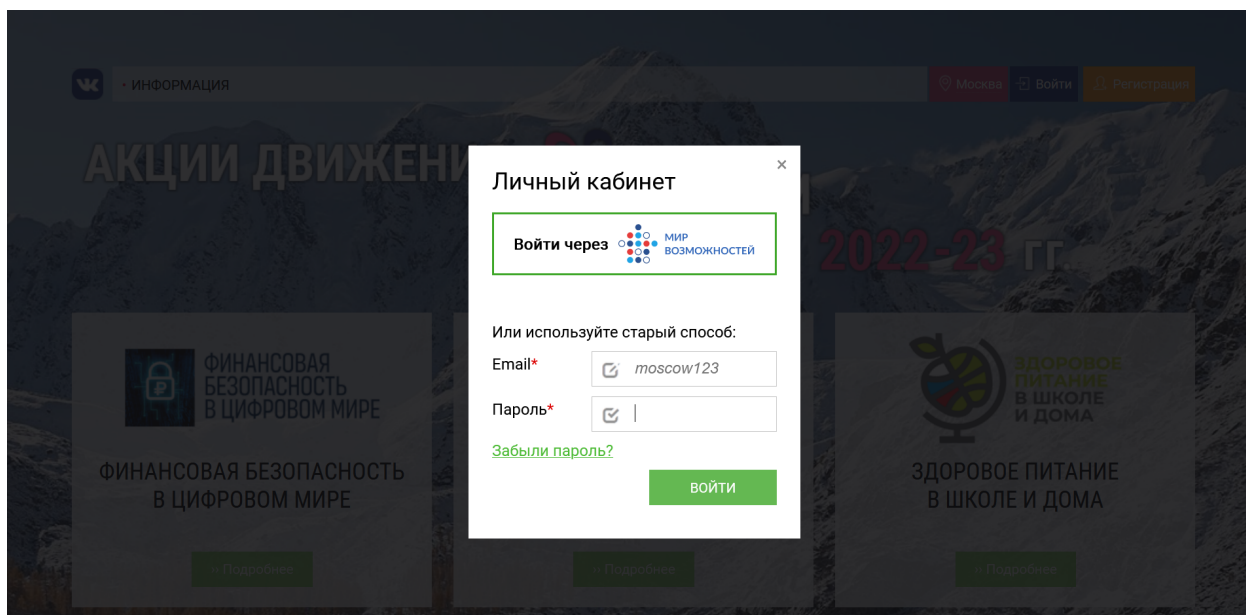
• ИНФОРМАЦИЯ

Москва Войти Регистрация

АКЦИИ ДВИЖЕНИ

2022-23 гг.

Личный кабинет

×

Войти через МИР ВОЗМОЖНОСТЕЙ

Или используйте старый способ:

Email*

moscow123

Пароль*

Забыли пароль?

ВОЙТИ

ФИНАНСОВАЯ БЕЗОПАСНОСТЬ В ЦИФРОВОМ МИРЕ

ФИНАНСОВАЯ БЕЗОПАСНОСТЬ В ЦИФРОВОМ МИРЕ

» Подробнее

» Подробнее

ЗДОРОВОЕ ПИТАНИЕ В ШКОЛЕ И ДОМА

ЗДОРОВОЕ ПИТАНИЕ В ШКОЛЕ И ДОМА

» Подробнее